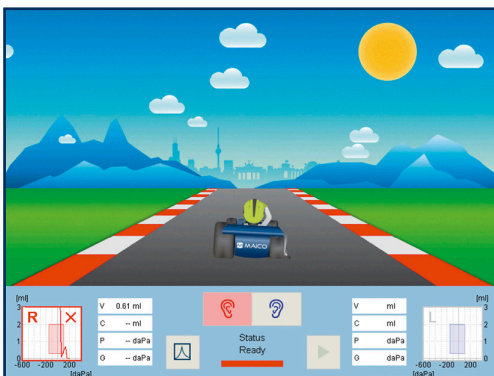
MAICO

[ml]
3
2
1
0
R
X
-600 -200 200
[daPa]

| V | 0.81 ml |
|---|---|
| C | -- ml |
| P | -- daPa |
| G | -- daPa |

Status
Ready

| V | ml |
|---|---|
| C | ml |
| P | daPa |
| G | daPa |

[ml]
3
2
1
0
L
-600 -200 200
[daPa]